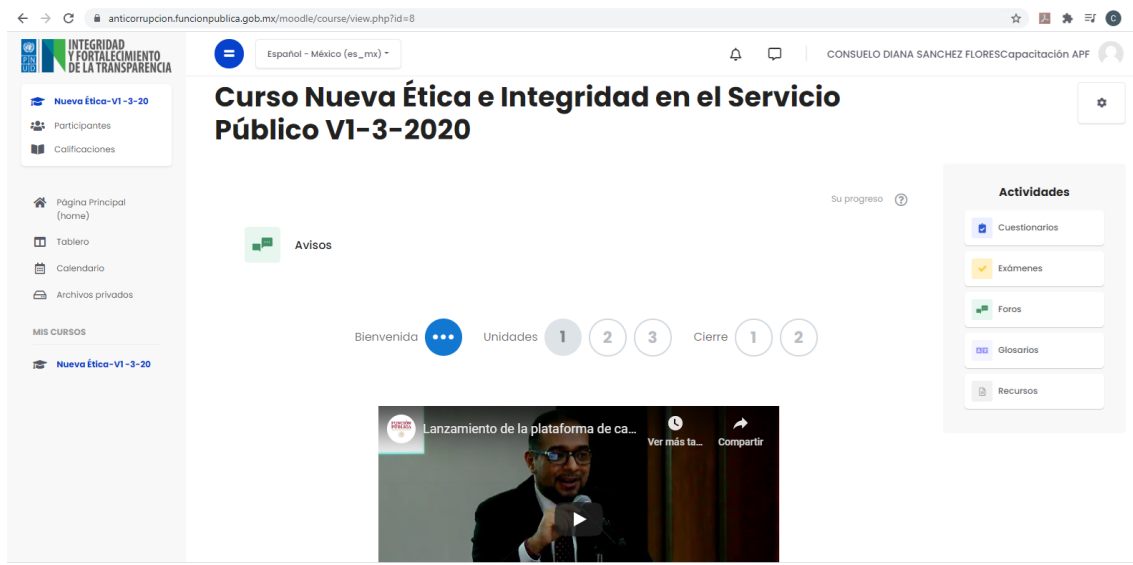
anticorrupcion.funcionpublica.gob.mx/moodle/course/view.php?id=8

PNUD INTEGRIDAD Y FORTALECIMIENTO DE LA TRANSPARENCIA

Español - México (es_mx)

CONSUELO DIANA SANCHEZ FLORESCapacitación APF

Nueva Ética-V1-3-20
Participantes
Calificaciones

Página Principal (home)
Tablero
Calendario
Archivos privados

MIS CURSOS
Nueva Ética-V1-3-20

Curso Nueva Ética e Integridad en el Servicio Público V1-3-2020

Su progreso

Avisos

Bienvenida ••• Unidades 1 2 3 Cierre 1 2

FUNCIÓN PÚBLICA
Lanzamiento de la plataforma de ca...
Ver más ta...
Compartir

Actividades
Cuestionarios
Exámenes
Foros
Glosarios
Recursos